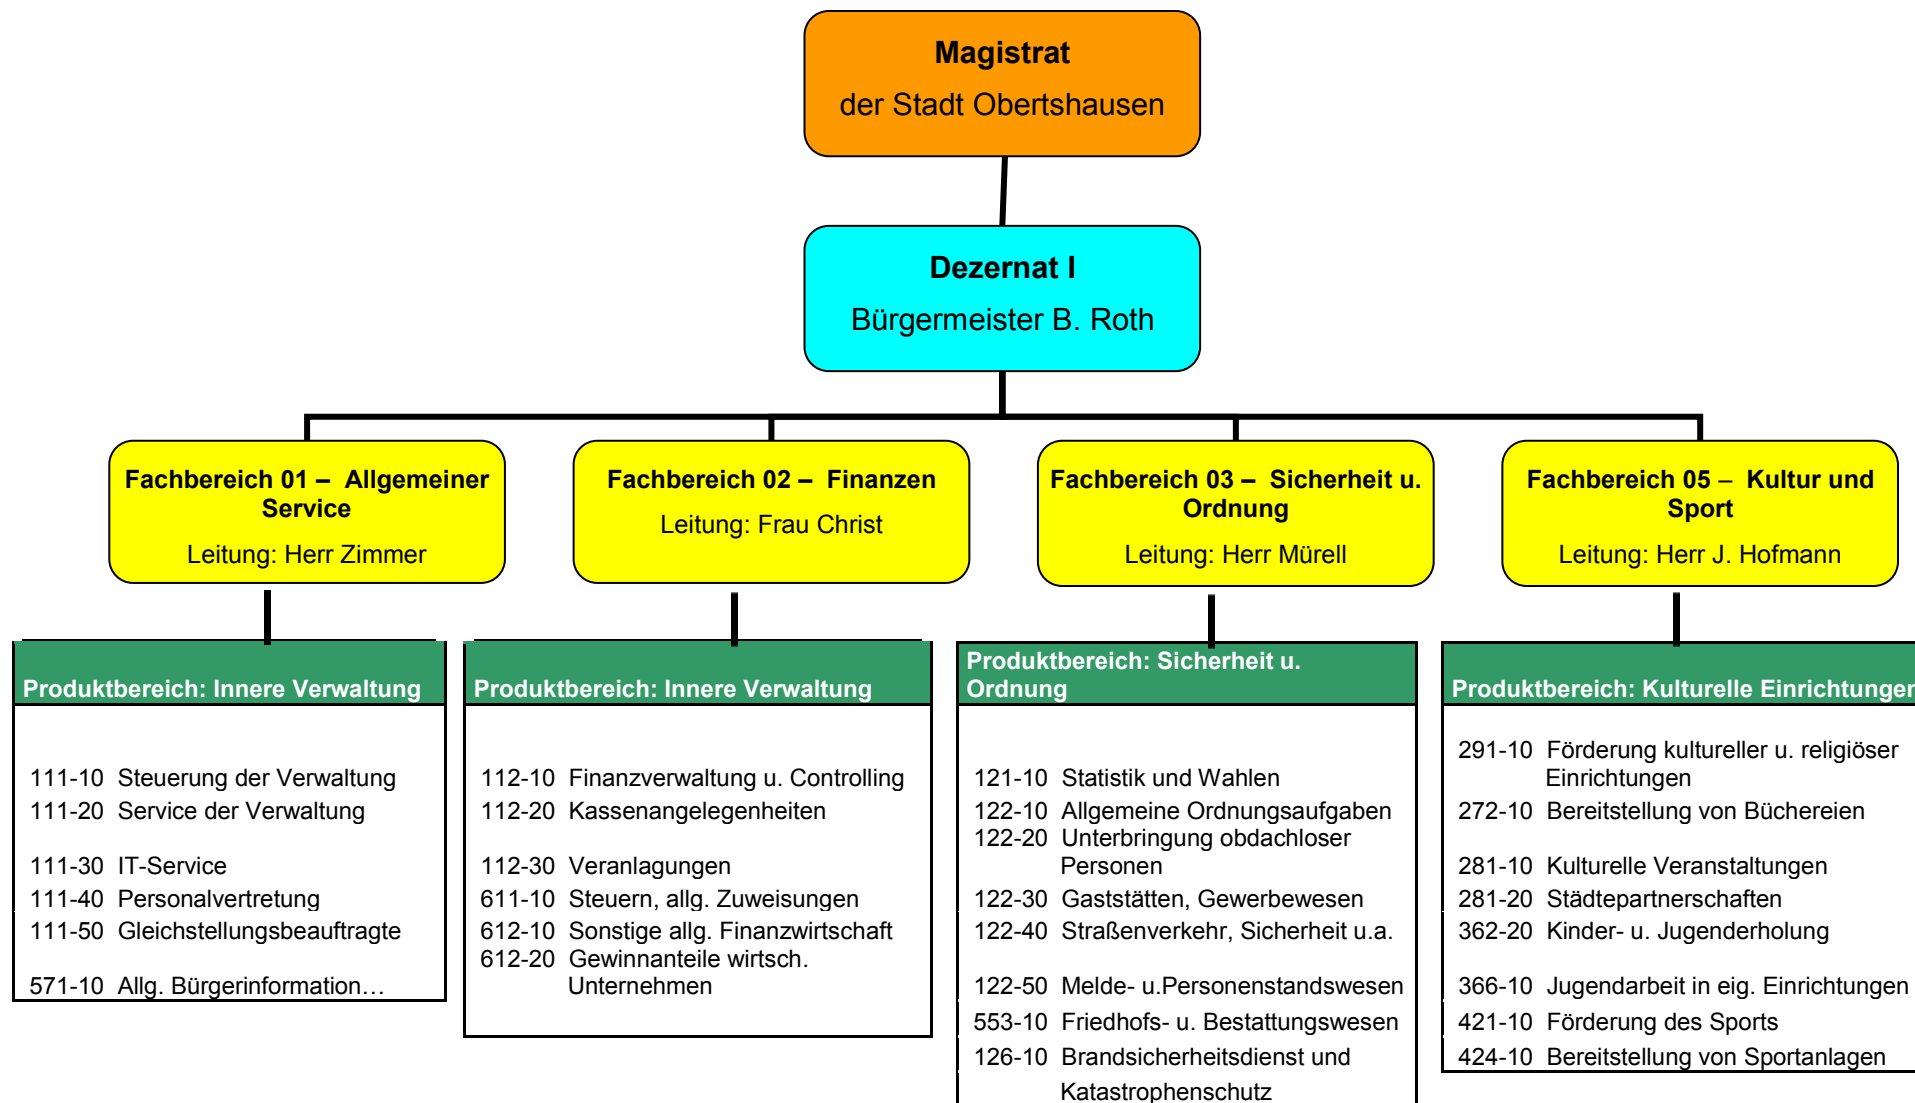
**Magistrat**
der Stadt Obertshausen

**Dezernat I**
Bürgermeister B. Roth

**Fachbereich 01 – Allgemeiner Service**
Leitung: Herr Zimmer

**Fachbereich 02 – Finanzen**
Leitung: Frau Christ

**Fachbereich 03 – Sicherheit u. Ordnung**
Leitung: Herr Mürell

**Fachbereich 05 – Kultur und Sport**
Leitung: Herr J. Hofmann

**Produktbereich: Innere Verwaltung**

111-10 Steuerung der Verwaltung
111-20 Service der Verwaltung
111-30 IT-Service
111-40 Personalvertretung
111-50 Gleichstellungsbeauftragte
571-10 Allg. Bürgerinformation…

**Produktbereich: Innere Verwaltung**

112-10 Finanzverwaltung u. Controlling
112-20 Kassenangelegenheiten
112-30 Veranlagungen
611-10 Steuern, allg. Zuweisungen
612-10 Sonstige allg. Finanzwirtschaft
612-20 Gewinnanteile wirtsch. Unternehmen

**Produktbereich: Sicherheit u. Ordnung**

121-10 Statistik und Wahlen
122-10 Allgemeine Ordnungsaufgaben
122-20 Unterbringung obdachloser Personen
122-30 Gaststätten, Gewerbewesen
122-40 Straßenverkehr, Sicherheit u.a.
122-50 Melde- u.Personenstandswesen
553-10 Friedhofs- u. Bestattungswesen
126-10 Brandsicherheitsdienst und Katastrophenschutz

**Produktbereich: Kulturelle Einrichtunger**

291-10 Förderung kultureller u. religiöser Einrichtungen
272-10 Bereitstellung von Büchereien
281-10 Kulturelle Veranstaltungen
281-20 Städtepartnerschaften
362-20 Kinder- u. Jugenderholung
366-10 Jugendarbeit in eig. Einrichtungen
421-10 Förderung des Sports
424-10 Bereitstellung von Sportanlagen